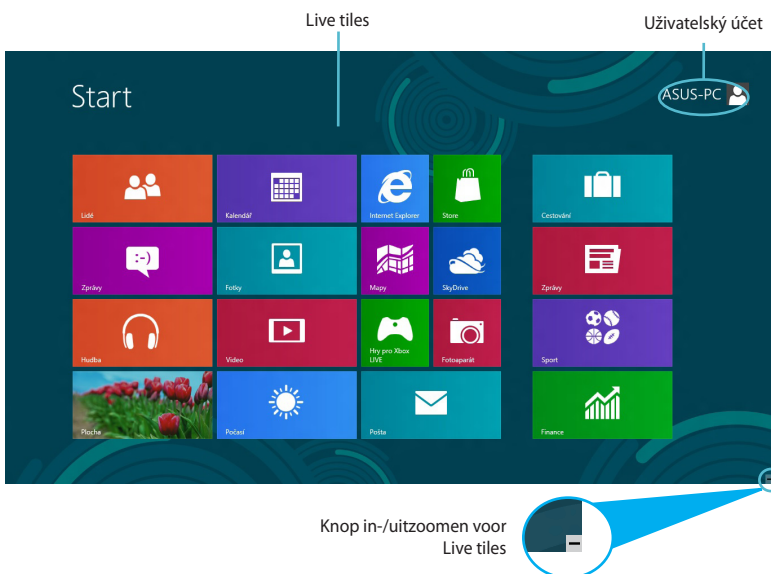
Live tiles

Uživatelský účet

Start

ASUS-PC

Lidé

Kalendář

Internet Explorer

Store

Cestování

Zprávy

Fotky

Mapy

SkyDrive

Zprávy

Hudba

Video

Hry pro Xbox LIVE

Fotoaparát

Sport

Plocha

Počasí

Pošta

Finance

Knop in-/uitzoomen voor Live tiles